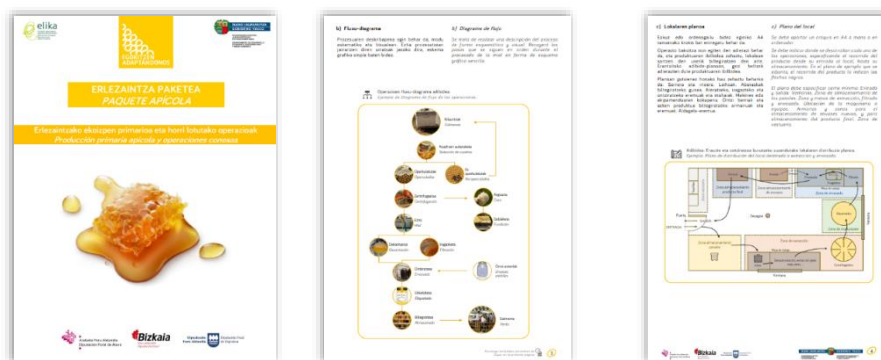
elika

ERLEZAINTZA PAKETEA
PAQUETE APÍCOLA

Erlezaintzako ekoizpen primarioa eta horri lotutako operazioak
Producción primaria apícola y operaciones conexas

Bizkaia

b) Fluxu-diagrama

b) Diagrama de flujo

c) Lokalaren planoa

c) Plano del local

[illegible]